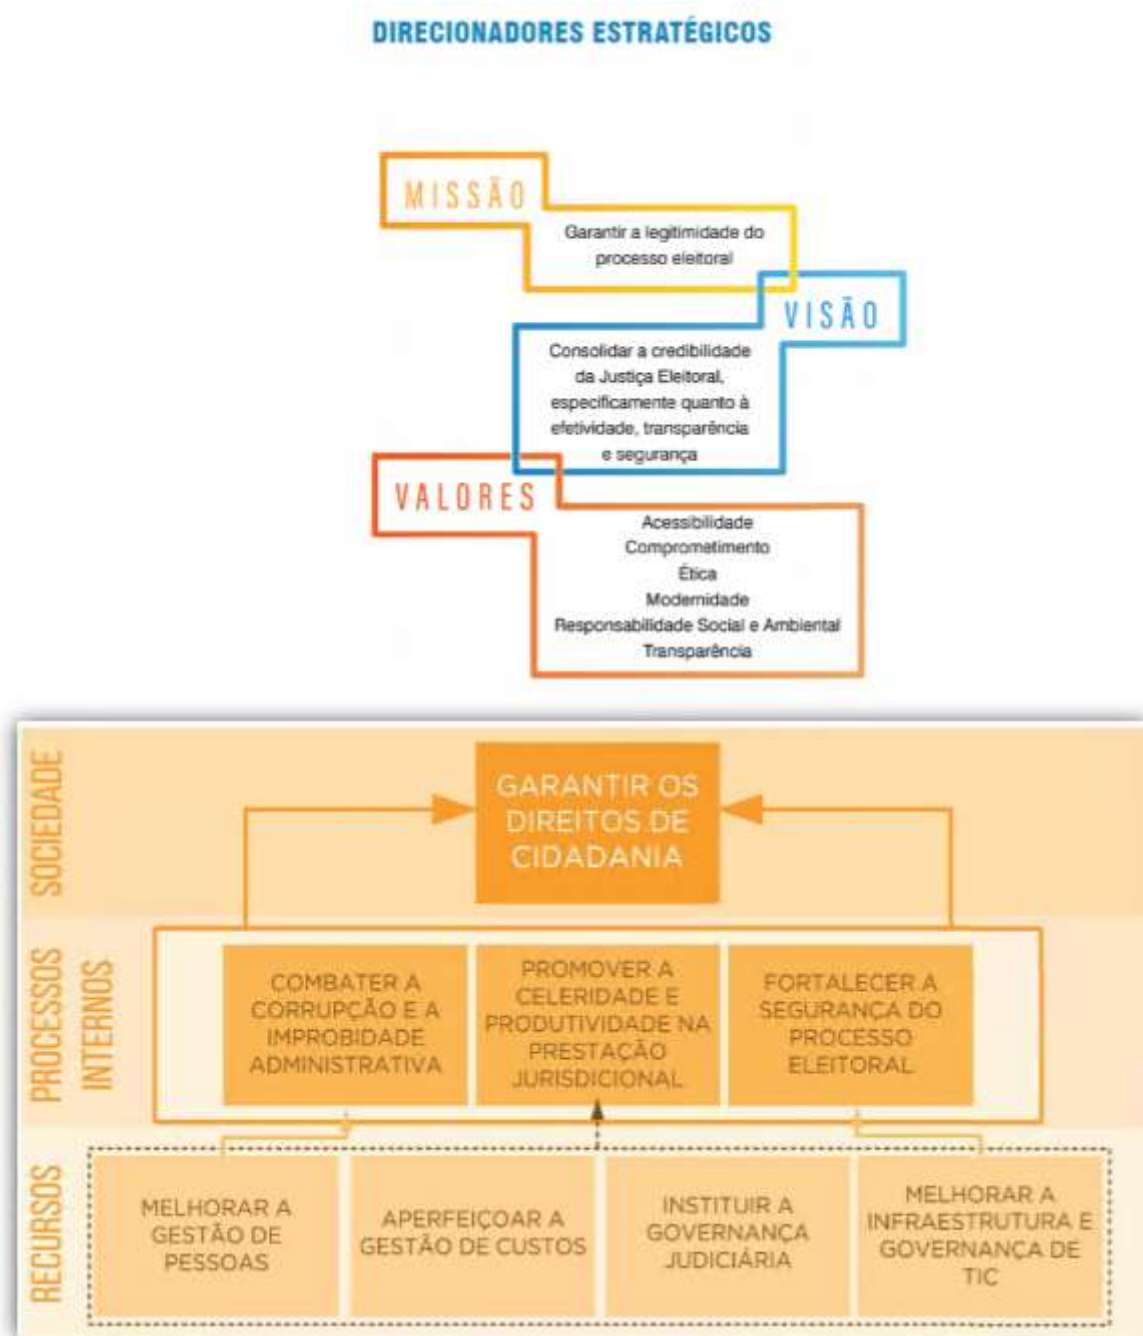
DIRECIONADORES ESTRATÉGICOS

MISSÃO

Garantir a legitimidade do processo eleitoral

VISÃO

Consolidar a credibilidade da Justiça Eleitoral, especificamente quanto à efetividade, transparência e segurança

VALORES

Acessibilidade
Comprometimento
Ética
Modernidade
Responsabilidade Social e Ambiental
Transparência

SOCIEDADE

GARANTIR OS DIREITOS DE CIDADANIA

PROCESSOS INTERNOS

COMBATER A CORRUPÇÃO E A IMPROBIDADE ADMINISTRATIVA

PROMOVER A CELERIDADE E PRODUTIVIDADE NA PRESTAÇÃO JURISDICIONAL

FORTALECER A SEGURANÇA DO PROCESSO ELEITORAL

RECURSOS

MELHORAR A GESTÃO DE PESSOAS

APERFEIÇOAR A GESTÃO DE CUSTOS

INSTITUIR A GOVERNANÇA JUDICIÁRIA

MELHORAR A INFRAESTRUTURA E GOVERNANÇA DE TIC